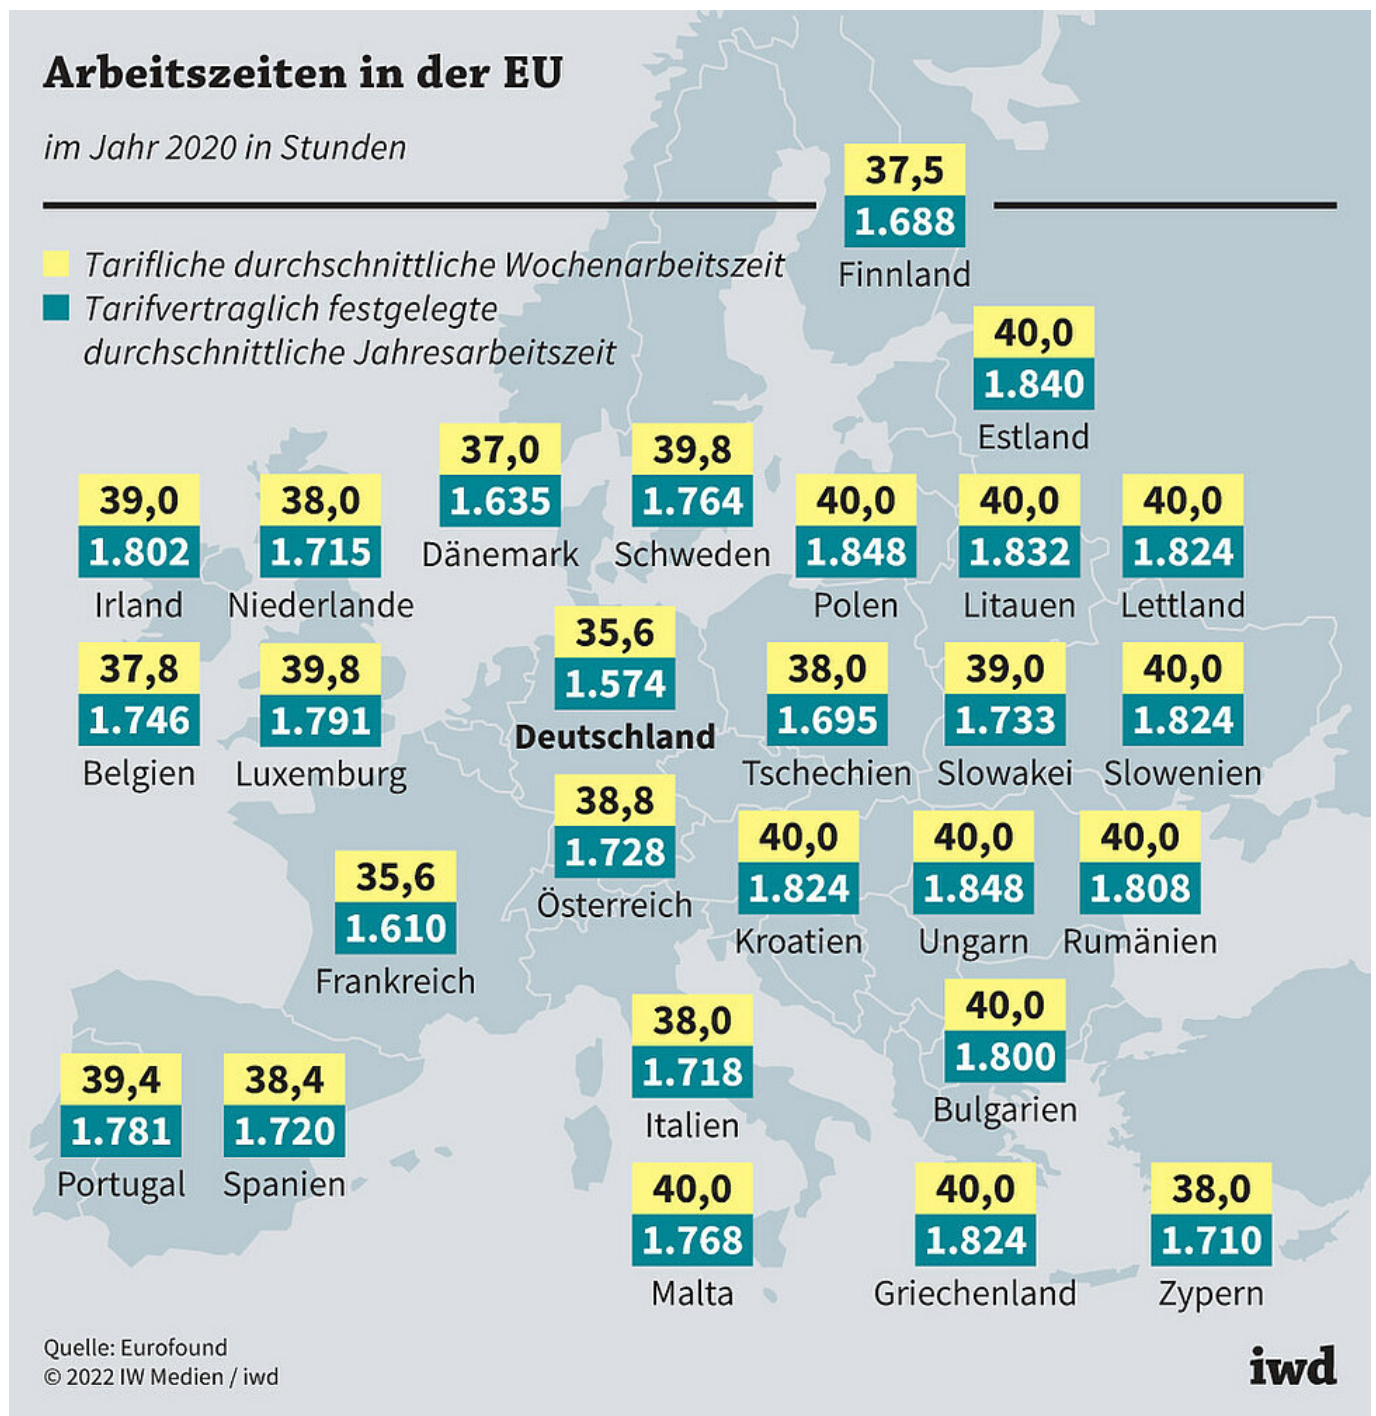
Arbeitszeiten in der EU

im Jahr 2020 in Stunden

Tarifliche durchschnittliche Wochenarbeitszeit
Tarifvertraglich festgelegte durchschnittliche Jahresarbeitszeit

37,5
1.688
Finnland

40,0
1.840
Estland

39,0
1.802
Irland

38,0
1.715
Niederlande

37,0
1.635
Dänemark

39,8
1.764
Schweden

40,0
1.848
Polen

40,0
1.832
Litauen

40,0
1.824
Lettland

37,8
1.746
Belgien

39,8
1.791
Luxemburg

35,6
1.574
Deutschland

38,0
1.695
Tschechien

39,0
1.733
Slowakei

40,0
1.824
Slowenien

38,8
1.728
Österreich

40,0
1.824
Kroatien

40,0
1.848
Ungarn

40,0
1.808
Rumänien

35,6
1.610
Frankreich

38,0
1.718
Italien

40,0
1.800
Bulgarien

39,4
1.781
Portugal

38,4
1.720
Spanien

40,0
1.768
Malta

40,0
1.824
Griechenland

38,0
1.710
Zypern

Quelle: Eurofound
© 2022 IW Medien / iwd

iwd